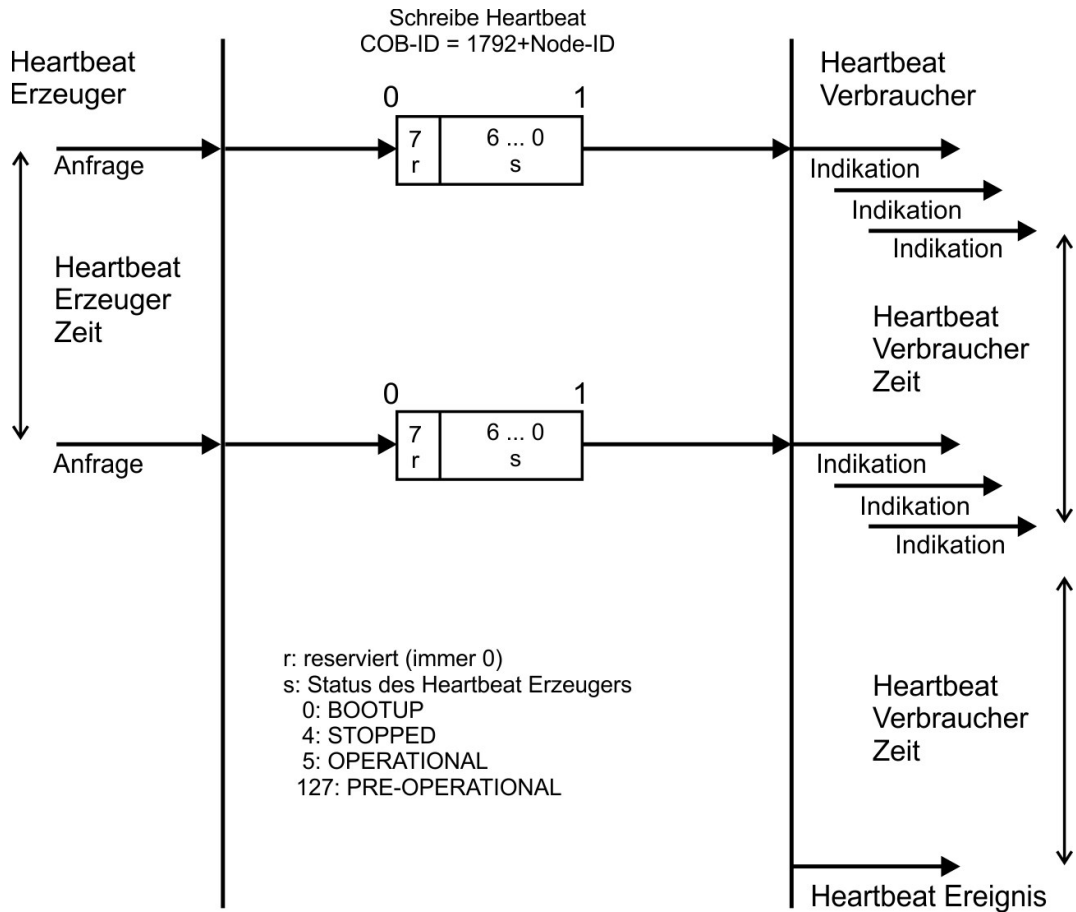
Schreibe Heartbeat
COB-ID = 1792+Node-ID

Heartbeat
Erzeuger

0 1

Heartbeat
Verbraucher

7
r

6 ... 0
s

Anfrage

Indikation

Indikation

Indikation

Heartbeat
Erzeuger
Zeit

Heartbeat
Verbraucher
Zeit

0 1

7
r

6 ... 0
s

Anfrage

Indikation

Indikation

Indikation

r: reserviert (immer 0)
s: Status des Heartbeat Erzeugers
0: BOOTUP
4: STOPPED
5: OPERATIONAL
127: PRE-OPERATIONAL

Heartbeat
Verbraucher
Zeit

Heartbeat Ereignis